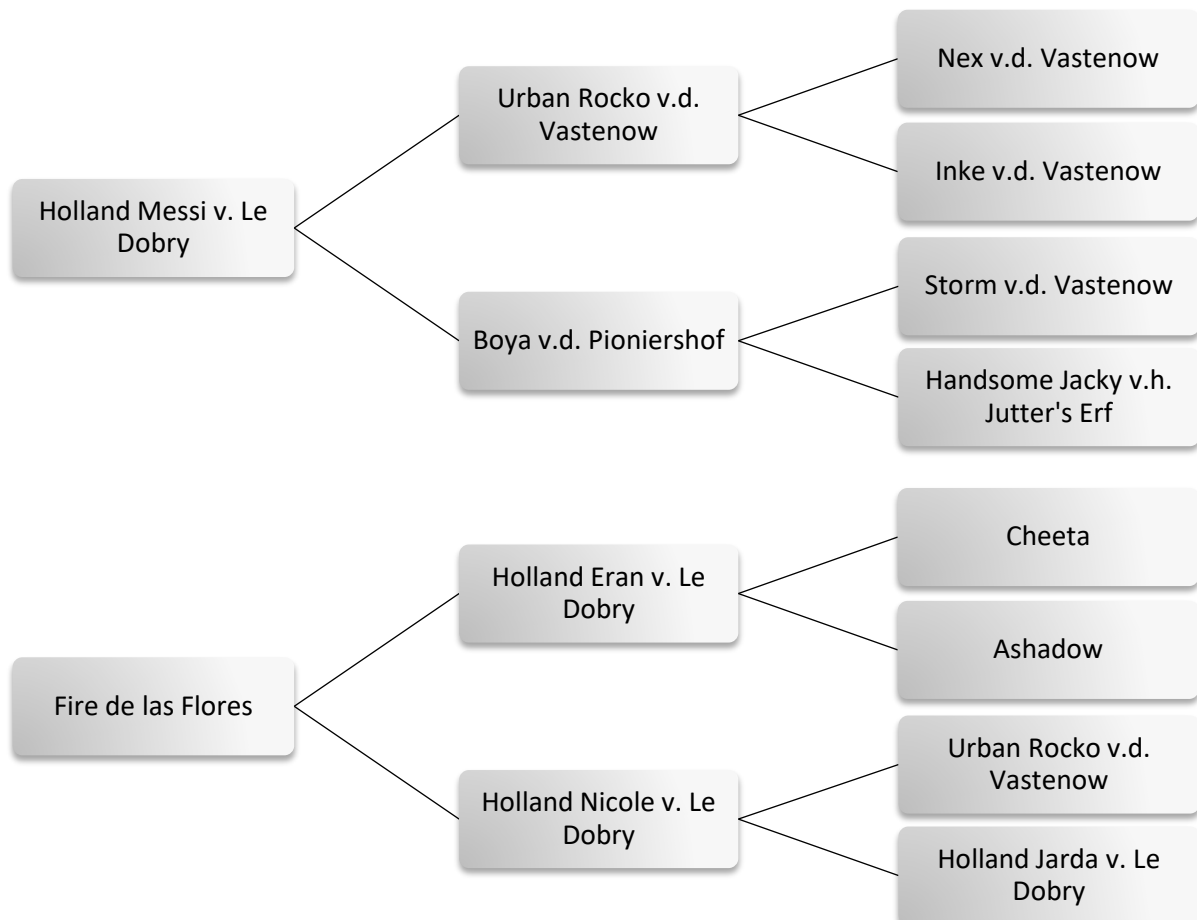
Holland Messi v. Le Dobry

Urban Rocko v.d. Vastenow

Nex v.d. Vastenow

Inke v.d. Vastenow

Boya v.d. Pioniershof

Storm v.d. Vastenow

Handsome Jacky v.h. Jutter's Erf

Fire de las Flores

Holland Eran v. Le Dobry

Cheeta

Ashadow

Holland Nicole v. Le Dobry

Urban Rocko v.d. Vastenow

Holland Jarda v. Le Dobry